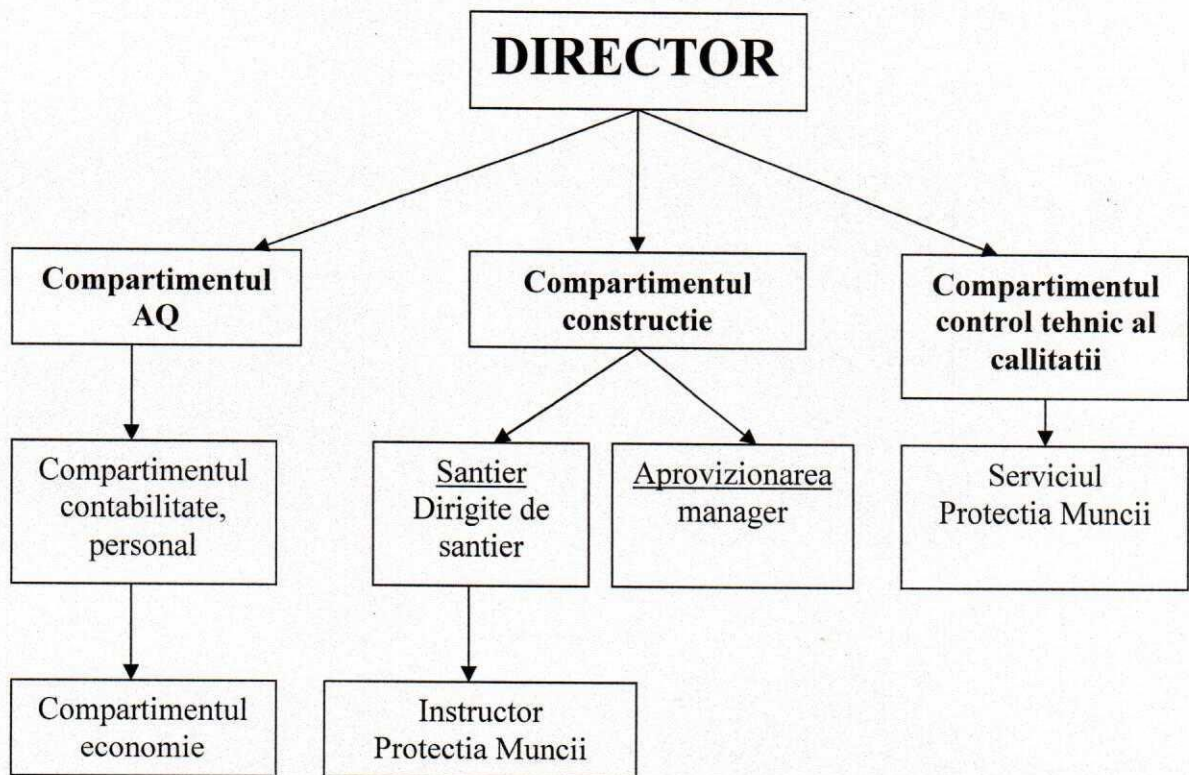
DIRECTOR

Compartimentul AQ

Compartimentul constructie

Compartimentul control tehnic al callitatii

Compartimentul contabilitate, personal

Santier
Dirigite de santier

Aprovizionarea
manager

Serviciul Protectia Muncii

Compartimentul economie

Instructor Protectia Muncii